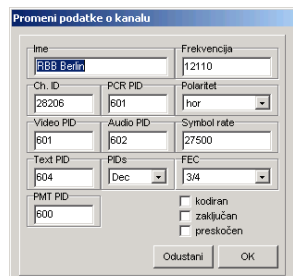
Promeni podatke o kanalu

Ime
RBB Berlin

Frekvencija
12110

Ch. ID
28206

PCR PID
601

Polaritet
hor

Video PID
601

Audio PID
602

Symbol rate
27500

Text PID
604

PIDs
Dec

FEC
3/4

PMT PID
600

kodiran
zaključan
preskočen

Odustani
OK